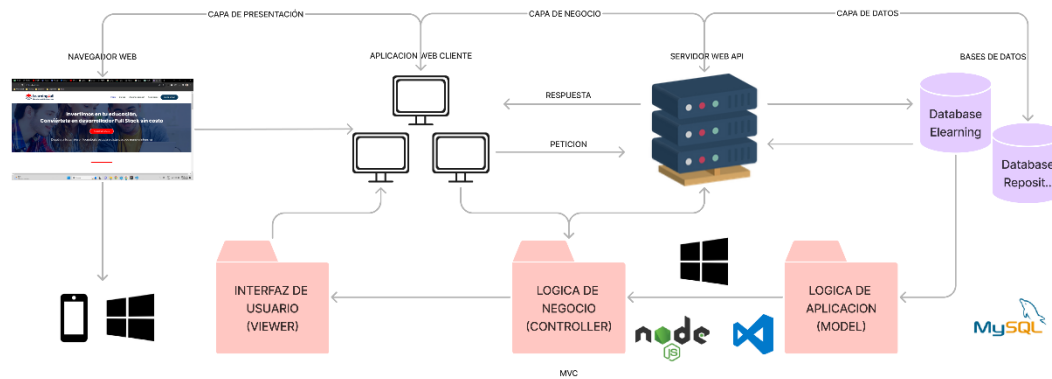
CAPA DE PRESENTACIÓN

CAPA DE NEGOCIO

CAPA DE DATOS

NAVEGADOR WEB

APLICACION WEB CLIENTE

SERVIDOR WEB API

BASES DE DATOS

Invertimos en tu educación. Conviértete en desarrollador Full Stack sin costo

RESPUESTA

PETICION

Database Elearning

Database Reposit...

INTERFAZ DE USUARIO (VIEWER)

LOGICA DE NEGOCIO (CONTROLLER)

LOGICA DE APLICACION (MODEL)

node JS

MySQL

MVC